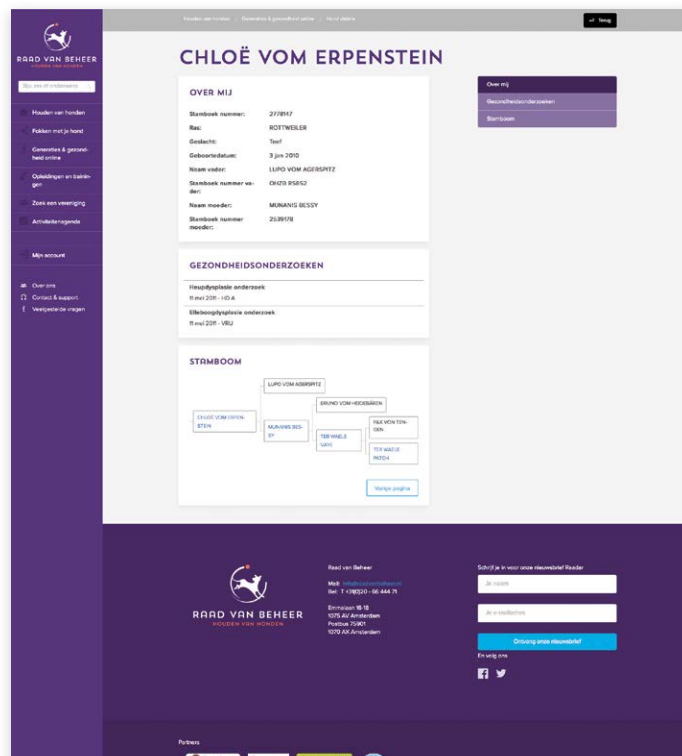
RAAD VAN BEHEER
HOUDEN VAN HONDEN

Zoek een of onderwerp

Houden van honden
Fokken met je hond
Genetica & gezondheid online
Opleidingen en trainingen
Zoek een vereniging
Activiteitenagenda

Mijn account

Over ons
Contact & support
Veelgestelde vragen

Houden van honden / Genetica & gezondheid online / Hond details

Terug

CHLOË VOM ERPENSTEIN

Over mij
Gezondheidsonderzoeken
Stamboom

OVER MIJ

| | |
|---|---|
| Stamboek nummer: | 2778147 |
| Ras: | ROTTWEILER |
| Geslacht: | Teef |
| Geboortedatum: | 3 jan 2010 |
| Naam vader: | LUPO VOM AGERSPITZ |
| Stamboek nummer vader: | DHZB 85852 |
| Naam moeder: | MUNANIS BESSY |
| Stamboek nummer moeder: | 2539178 |

GEZONDHEIDSONDERZOEKEN

Heupdysplasie onderzoek
11 mei 2011 - HD A

Elleboogdysplasie onderzoek
11 mei 2011 - VRIJ

STAMBOOM

CHLOË VOM ERPENSTEIN
LUPO VOM AGERSPITZ
MUNANIS BESSY
BRUNO VOM HEIDEBÄREN
TER WAELE VAYA
FAX VON TON-DEN
TER WAELE PATCH

Vorige pagina

RAAD VAN BEHEER
HOUDEN VAN HONDEN

Raad van Beheer

Mail: info@raadvanbeheer.nl
Bel: T +31(0)20 - 66 444 71

Emmalaan 16-18
1075 AV Amsterdam
Postbus 75901
1070 AX Amsterdam

Schrijf je in voor onze nieuwsbrief Reader

Je naam

Je e-mailadres

Ontvang onze nieuwsbrief

En volg ons

Partners